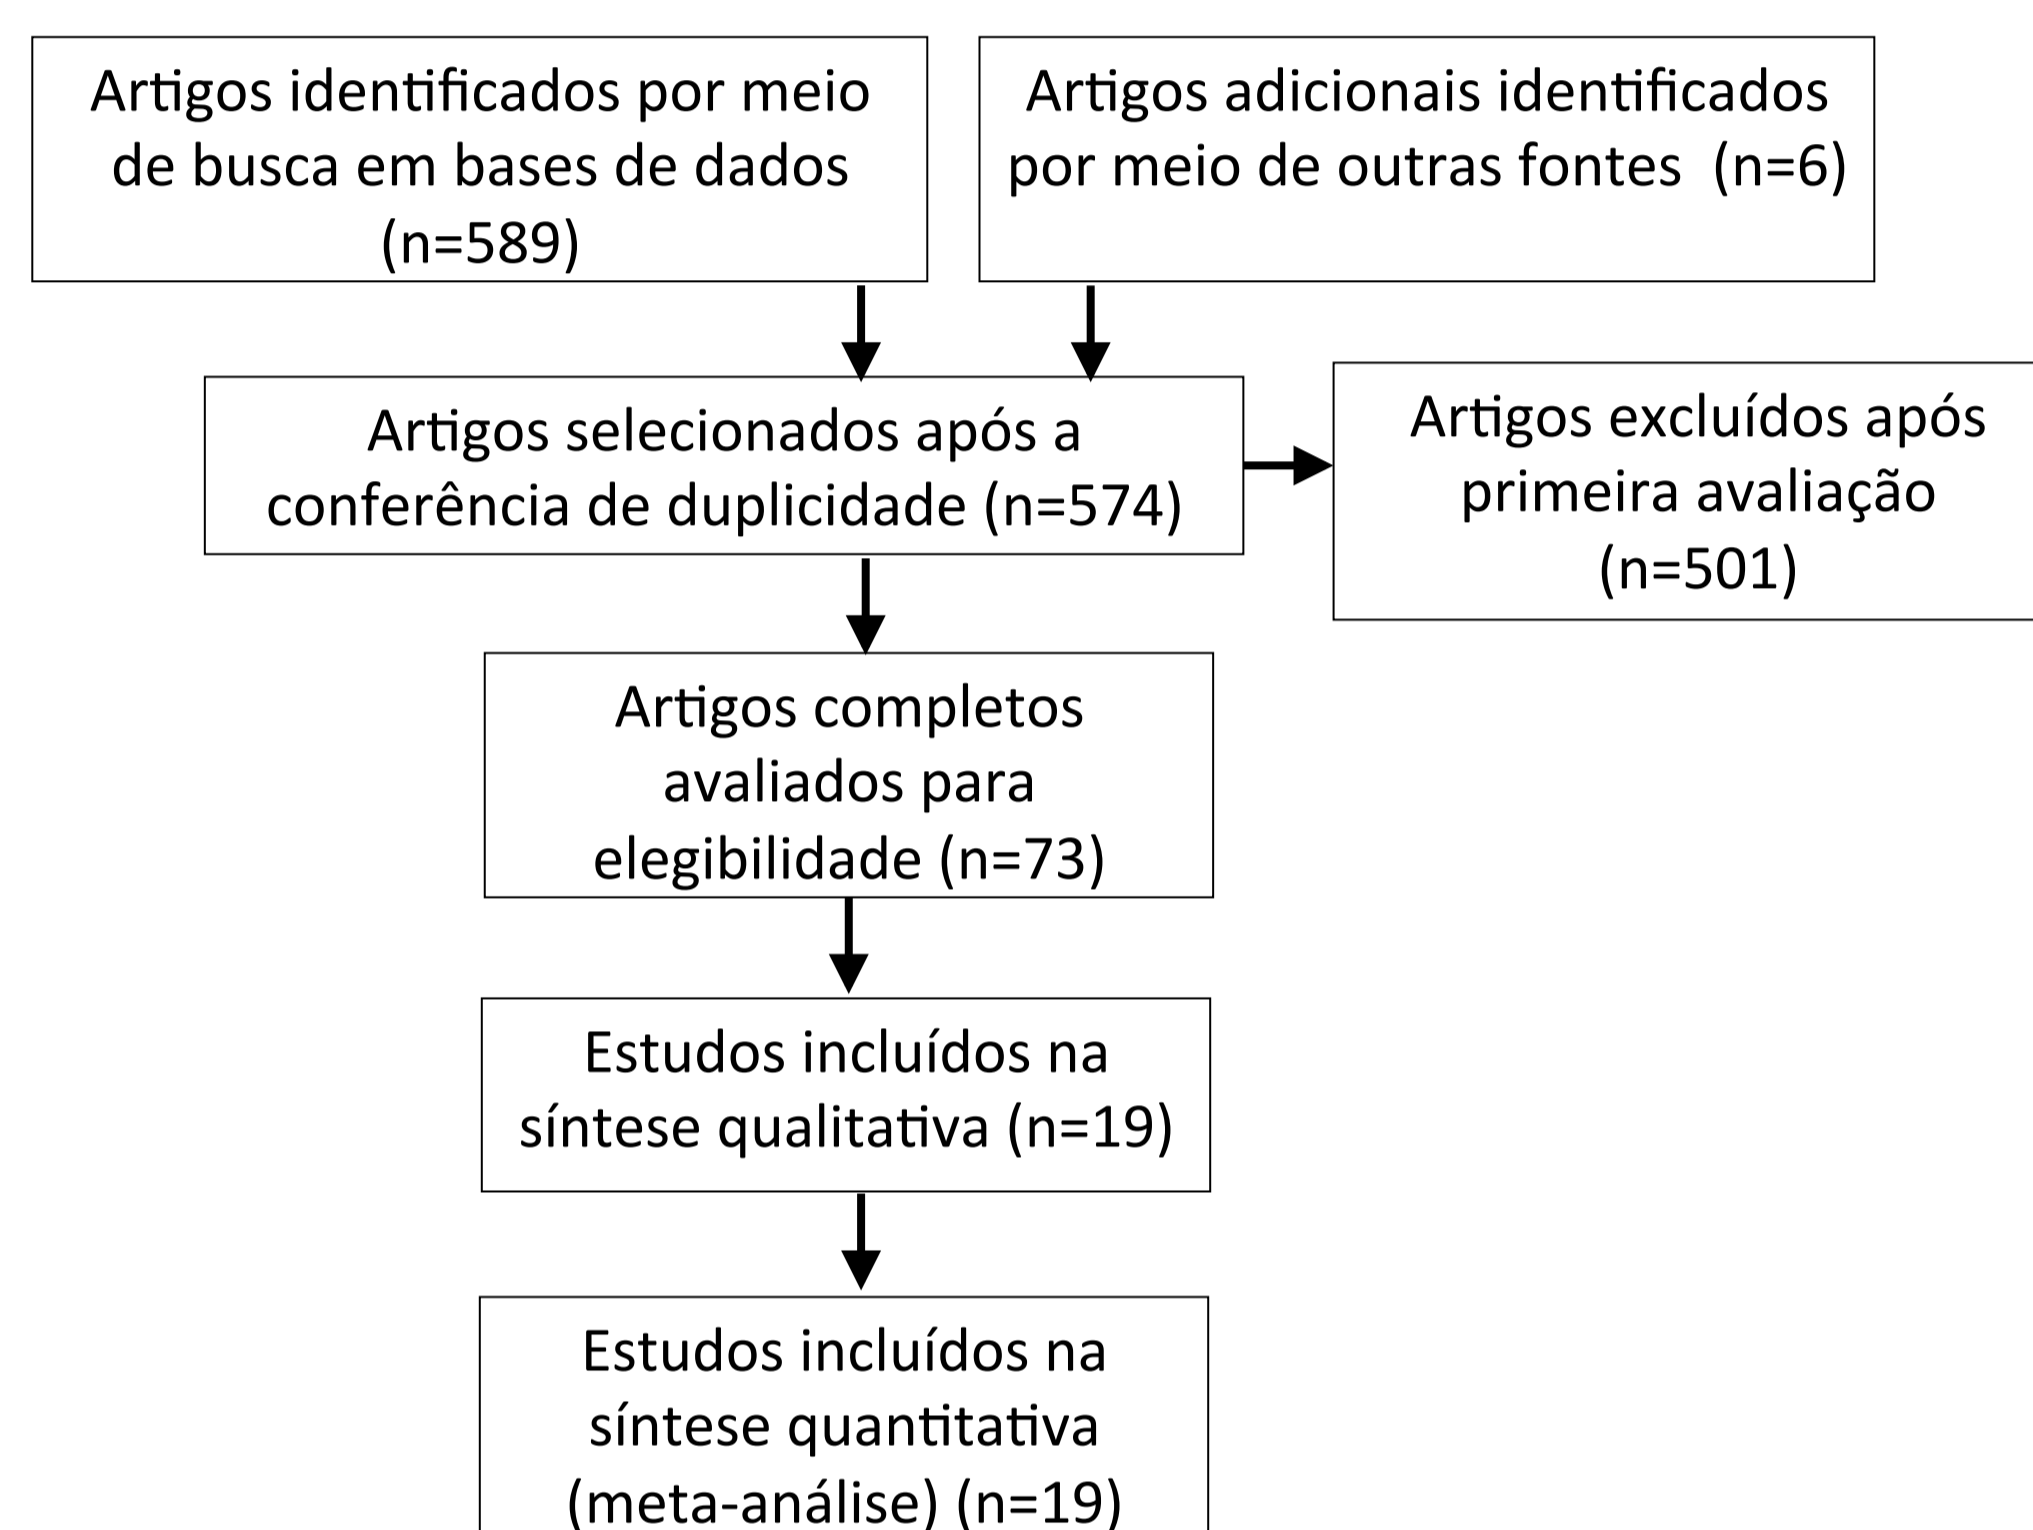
Artigos identificados por meio de busca em bases de dados (n=589)

Artigos adicionais identificados por meio de outras fontes (n=6)

Artigos selecionados após a conferência de duplicidade (n=574)

Artigos excluídos após primeira avaliação (n=501)

Artigos completos avaliados para elegibilidade (n=73)

Estudos incluídos na síntese qualitativa (n=19)

Estudos incluídos na síntese quantitativa (meta-análise) (n=19)